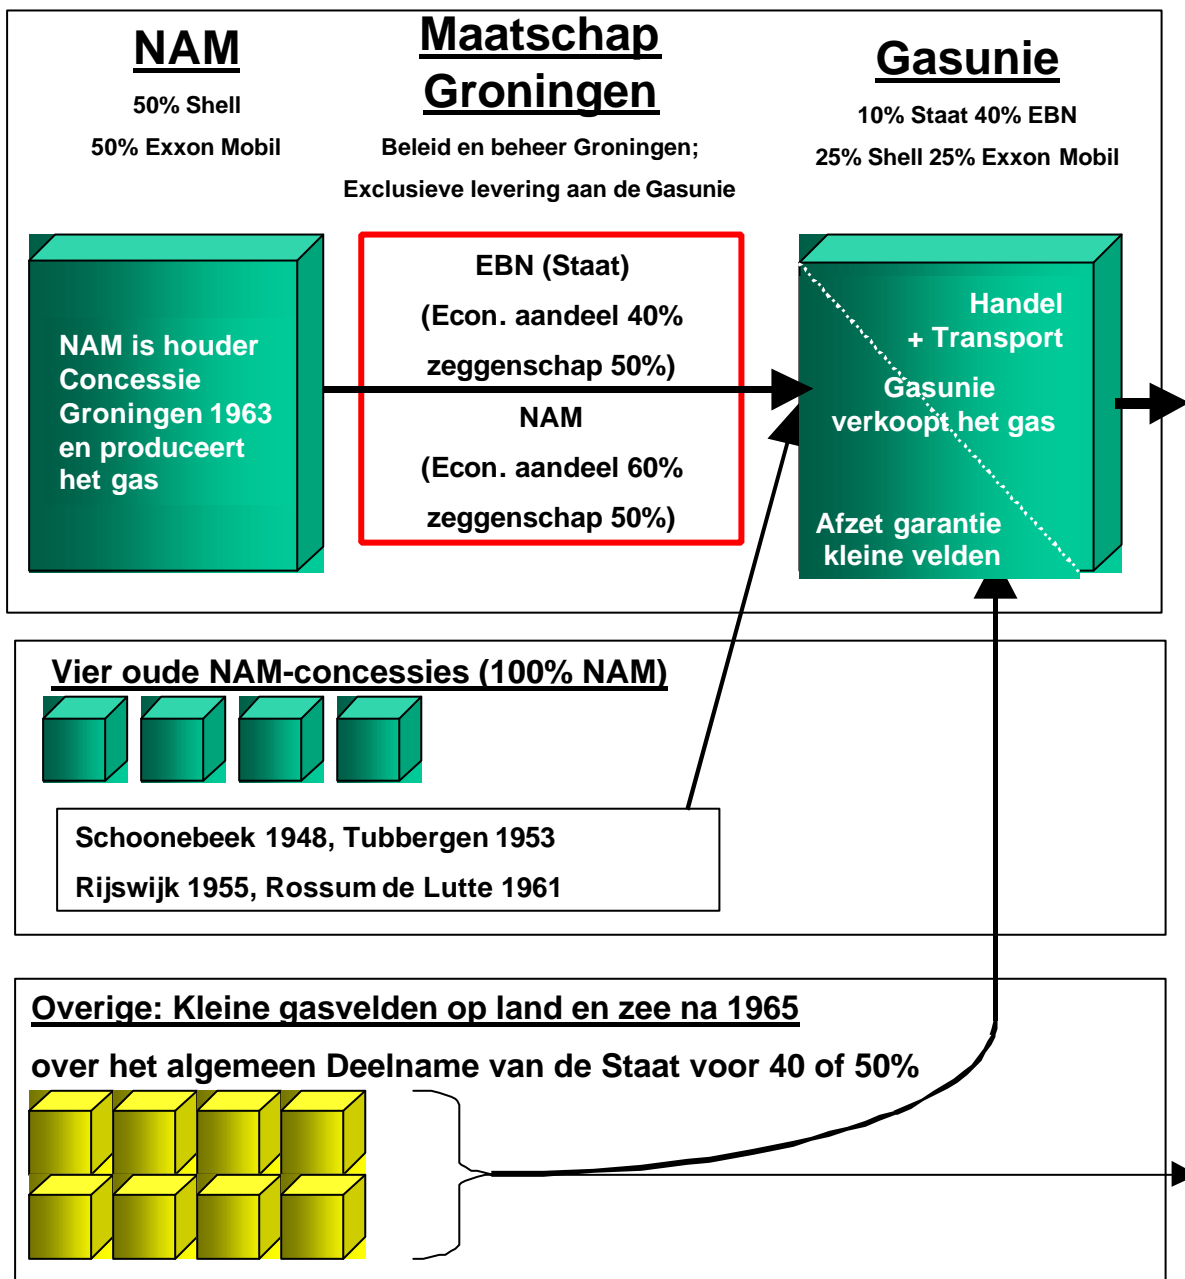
NAM

50% Shell

50% Exxon Mobil

Maatschap Groningen

Beleid en beheer Groningen;

Exclusieve levering aan de Gasunie

Gasunie

10% Staat 40% EBN

25% Shell 25% Exxon Mobil

NAM is houder Concessie Groningen 1963 en produceert het gas

EBN (Staat)

(Econ. aandeel 40%

zeggenschap 50%)

NAM

(Econ. aandeel 60%

zeggenschap 50%)

Handel + Transport

Gasunie verkoopt het gas

Afzet garantie kleine velden

Vier oude NAM-concessies (100% NAM)

Schoonebeek 1948, Tubbergen 1953

Rijswijk 1955, Rossum de Lutte 1961

Overige: Kleine gasvelden op land en zee na 1965

over het algemeen Deelname van de Staat voor 40 of 50%